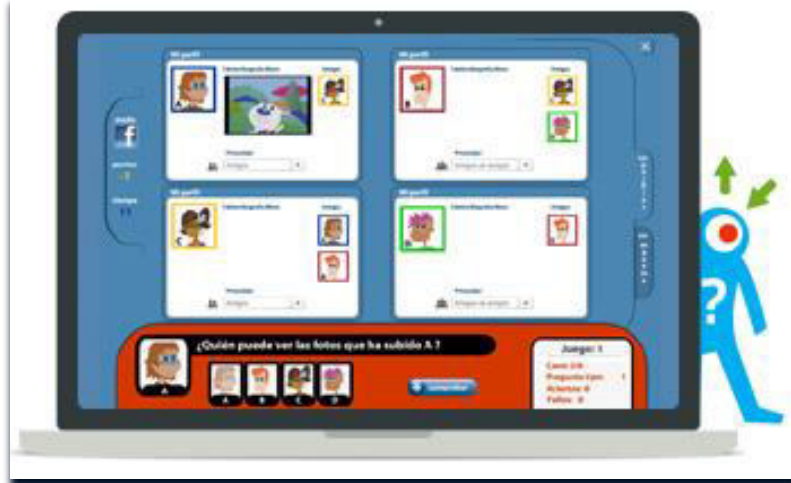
Mi perfil
Tablón/fotografía/libros
Amigos
Privacidad
Amigos

Mi perfil
Tablón/fotografía/libros
Amigos
Privacidad
Amigos de amigos

Mi perfil
Tablón/fotografía/libros
Amigos
Privacidad
Amigos

Mi perfil
Tablón/fotografía/libros
Amigos
Privacidad
Amigos de amigos

¿Quién puede ver las fotos que ha subido A ?
A
A B C D
Comprobar

Juego: 1
Caso: 1/4
Pregunta: 1
Aciertos: 0
Fallos: 0